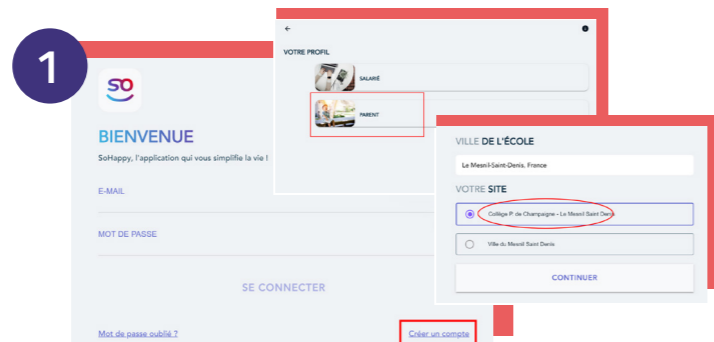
1

so

BIENVENUE

SoHappy, l'application qui vous simplifie la vie !

E-MAIL

MOT DE PASSE

SE CONNECTER

Mot de passe oublié ?

Créer un compte

←

VOTRE PROFIL

SALARIÉ

PARENT

VILLE DE L'ÉCOLE

Le Mesnil-Saint-Denis, France

VOTRE SITE

Collège P. de Champaigne - Le Mesnil Saint Denis

Ville du Mesnil Saint Denis

CONTINUER